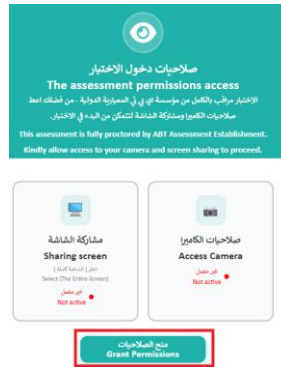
صلاحيات دخول الاختبار
The assessment permissions access
الاختبار مراقب بالكامل من مؤسسة اي بي تي المعيارية الدولية . من فضلك اعط صلاحيات الكاميرا ومشاركة الشاشة لتتمكن من البدء في الاختبار.
This assessment is fully proctored by ABT Assessment Establishment.
Kindly allow access to your camera and screen sharing to proceed.

مشاركة الشاشة
Sharing screen
اختر (الشاشة كاملة)
Select (The Entire Screen)
غير مفعل
Not active

صلاحيات الكاميرا
Access Camera
غير مفعل
Not active

منح الصلاحيات
Grant Permissions